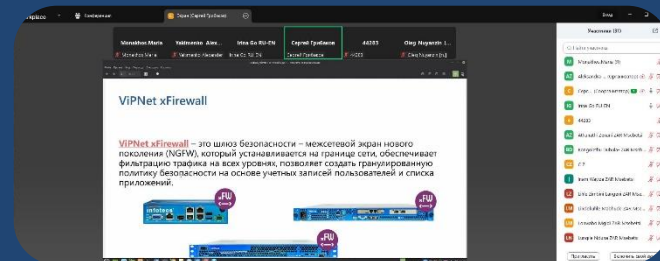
Конференция

Экран (Сергей Грибанов)

Monakhova Maria

Yakimenko Alex...

Irina Gs RU-EN

Сергей Грибанов

44203

Oleg Nayanzin

Monakhova Maria

Yakimenko Alexander

Irina Gs RU EN

Сергей Грибанов

44203

Oleg Nayanzin

ViPNet xFirewall

ViPNet xFirewall – это шлюз безопасности – межсетевой экран нового поколения (NGFW), который устанавливается на границе сети, обеспечивает фильтрацию трафика на всех уровнях, позволяет создать гранулированную политику безопасности на основе учетных записей пользователей и списка приложений.

xFW

xFW

xFW

infotecs

Участники (80)

Найти участника

Monakhova Maria

Aleksandr

Сергей Грибанов

Irina Gs RU EN

44203

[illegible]

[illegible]

Пригласить

Выключить звук всем